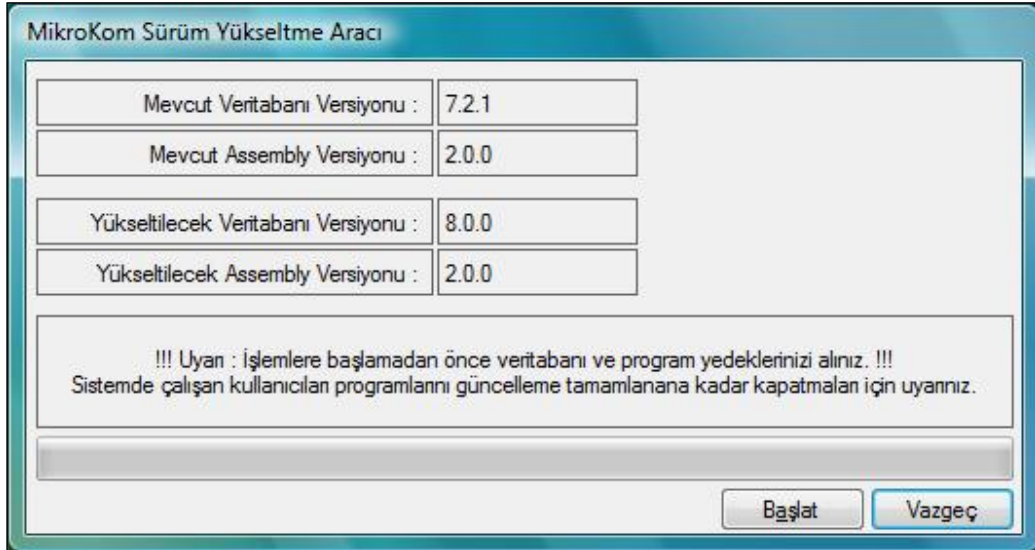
MikroKom Sürüm Yükseltme Aracı

| Mevcut Veritabanı Versiyonu : | 7.2.1 |
|---|---|
| Mevcut Assembly Versiyonu : | 2.0.0 |

| Yükseltilecek Veritabanı Versiyonu : | 8.0.0 |
|---|---|
| Yükseltilecek Assembly Versiyonu : | 2.0.0 |

!!! Uyarı : İşlemlere başlamadan önce veritabanı ve program yedeklerinizi alınız. !!!
Sistemde çalışan kullanıcıları programlarını güncelleme tamamlanana kadar kapatmaları için uyarınız.

Başlat

Vazgeç